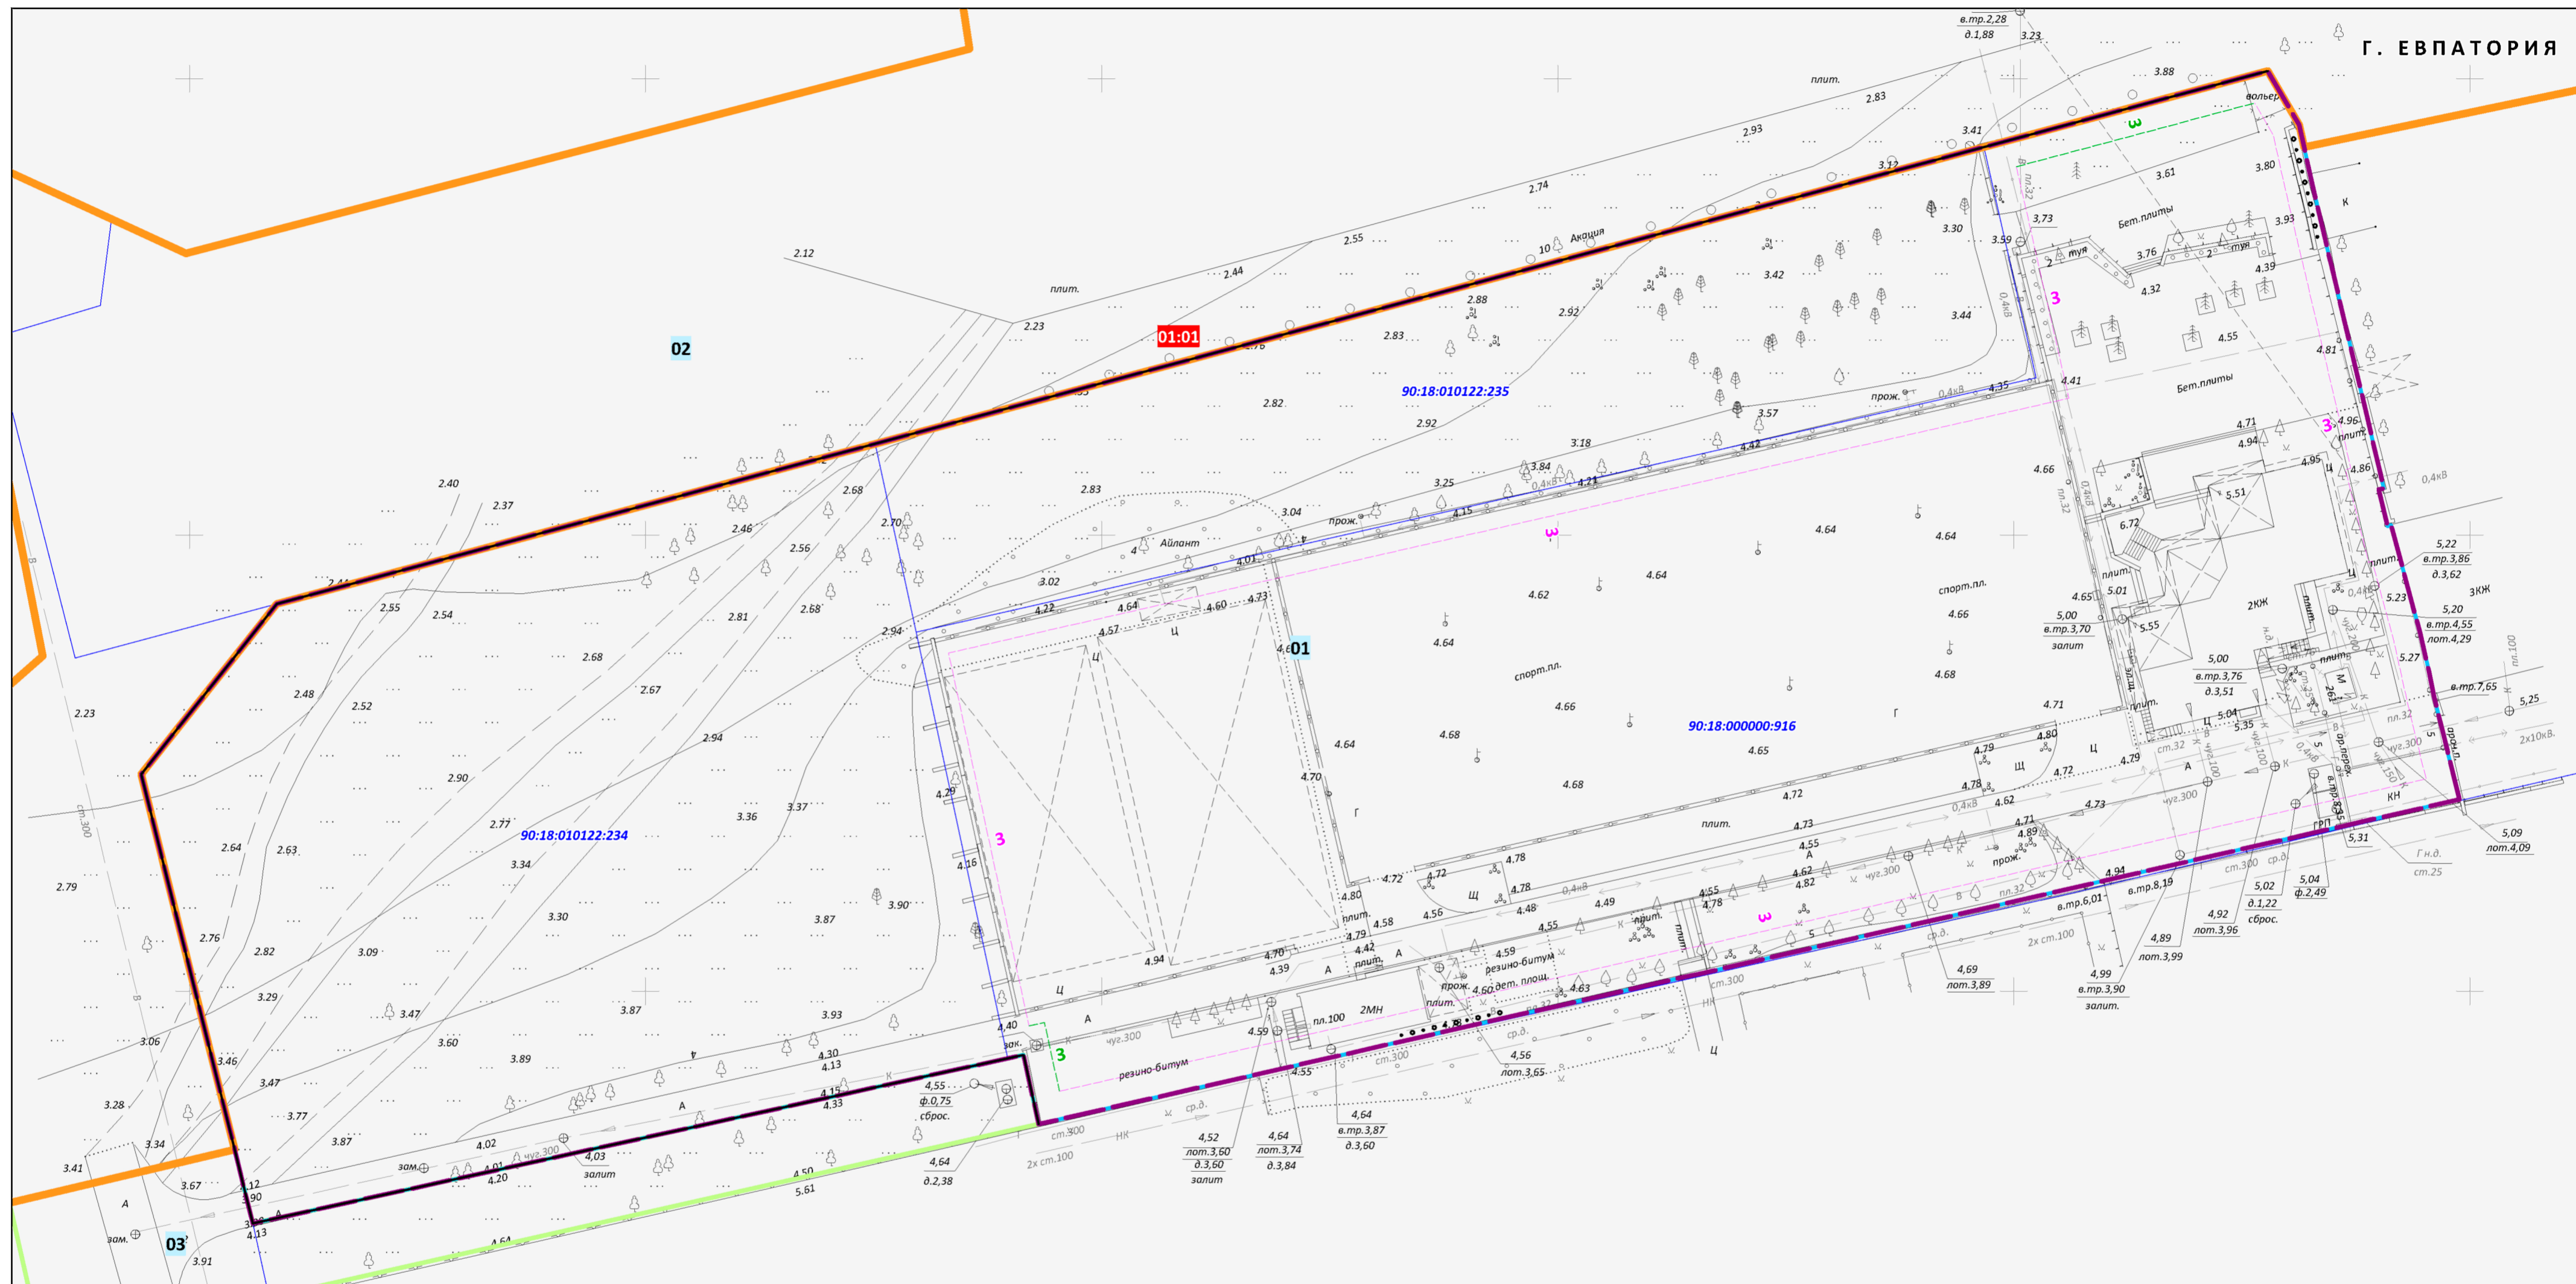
Г. ЕВПАТОРИЯ

02

01:01

90:18:010122:235

90:18:010122:234

01

90:18:000000:916

03

Акация

Айлант

спорт.пл.

Бет.плиты

вольер

туя

плит.

прож.

резино-битум

дет. площ.

2МН

2КЖ

3КЖ

ГРП

КН

в.тр.2,28
д.1,88

в.тр.3,86
д.3,62

в.тр.4,55
лот.4,29

в.тр.3,70
залит

в.тр.3,76
д.3,51

в.тр.7,65

5,09
лот.4,09

лот.3,96

5,02
д.1,22
сброс.

5,04
ф.2,49

лот.3,99

лот.3,89

в.тр.3,90
залит.

в.тр.6,01

в.тр.8,19

4,56
лот.3,65

4,64
в.тр.3,87
д.3,60

4,64
лот.3,74
д.3,84

4,52
лот.3,60
д.3,60
залит

4,64
д.2,38

4,55
ф.0,75
сброс.

4,03
залит

чуг.300

ст.300

2х ст.100

ст.32

0,4кВ

2х10кВ.

Г н.д.
ст.25